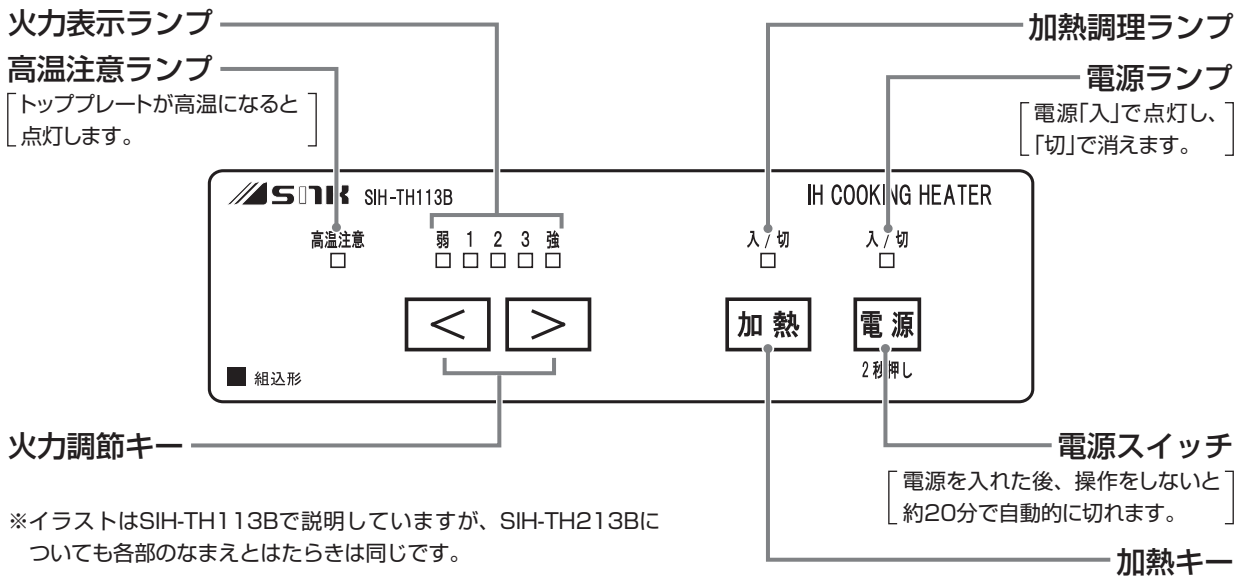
火力表示ランプ

高温注意ランプ

トッププレートが高温になると点灯します。

加熱調理ランプ

電源ランプ

電源「入」で点灯し、「切」で消えます。

SIK SIH-TH113B

IH COOKING HEATER

高温注意

弱 1 2 3 強

入 / 切

入 / 切

<

>

加 熱

電 源

2秒押し

組込形

火力調節キー

電源スイッチ

電源を入れた後、操作をしないと約20分で自動的に切れます。

※イラストはSIH-TH113Bで説明していますが、SIH-TH213Bについても各部のなまえとはたらきは同じです。

加熱キー